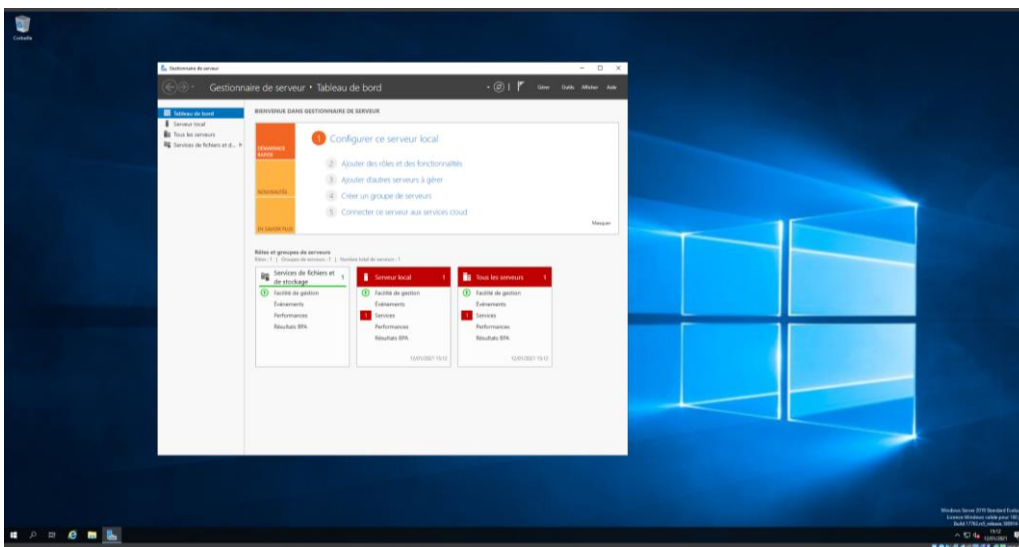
Corbeille

Gestionnaire de serveur

Gestionnaire de serveur • Tableau de bord

Gérer Outils Afficher Aide

Tableau de bord
Serveur local
Tous les serveurs
Services de fichiers et d...

BIENVENUE DANS GESTIONNAIRE DE SERVEUR

DÉMARRAGE RAPIDE

NOUVEAUTÉS

EN SAVOIR PLUS

1 Configurer ce serveur local

2 Ajouter des rôles et des fonctionnalités

3 Ajouter d'autres serveurs à gérer

4 Créer un groupe de serveurs

5 Connecter ce serveur aux services cloud

Masquer

Rôles et groupes de serveurs
Rôles : 1 | Groupes de serveurs : 1 | Nombre total de serveurs : 1

| Services de fichiers et de stockage 1 | Serveur local 1 | Tous les serveurs 1 |
|---|---|---|
| Facilité de gestion | Facilité de gestion | Facilité de gestion |
| Événements | Événements | Événements |
| Performances | 1 Services | 1 Services |
| Résultats BPA | Performances | Performances |
| | Résultats BPA | Résultats BPA |
| | 12/01/2021 15:12 | 12/01/2021 15:12 |

Windows Server 2019 Standard Evalu
Licence Windows valide pour 180
Build 17763.rs5_release.180914
15:12
12/01/2021